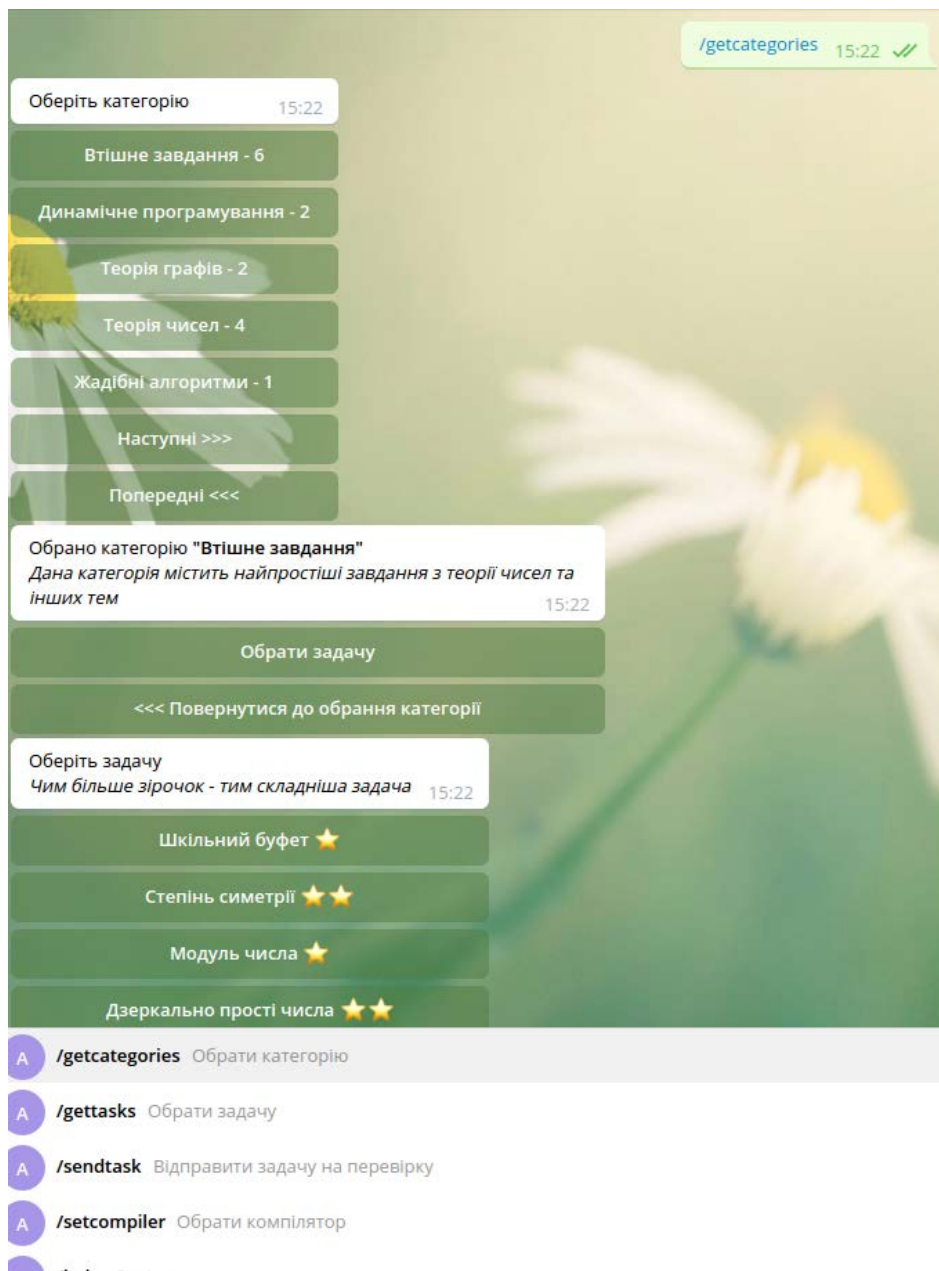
/getcategories 15:22

Оберіть категорію 15:22

Втішне завдання - 6

Динамічне програмування - 2

Теорія графів - 2

Теорія чисел - 4

Жадібні алгоритми - 1

Наступні >>>

Попередні <<<

Обрано категорію **"Втішне завдання"**
*Дана категорія містить найпростіші завдання з теорії чисел та інших тем* 15:22

Обрати задачу

<<< Повернутися до обрання категорії

Оберіть задачу
*Чим більше зірочок - тим складніша задача* 15:22

Шкільний буфет

Степінь симетрії

Модуль числа

Дзеркально прості числа

A **/getcategories** Обрати категорію

A **/gettasks** Обрати задачу

A **/sendtask** Відправити задачу на перевірку

A **/setcompiler** Обрати компілятор

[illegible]